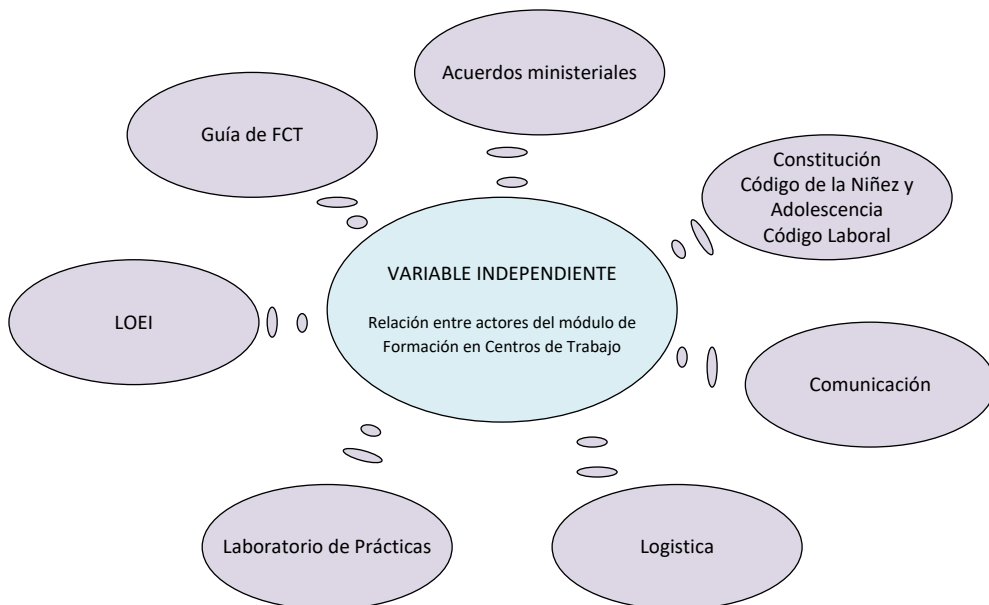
Acuerdos ministeriales

Guía de FCT

Constitución
Código de la Niñez y Adolescencia
Código Laboral

VARIABLE INDEPENDIENTE

Relación entre actores del módulo de Formación en Centros de Trabajo

LOEI

Comunicación

Laboratorio de Prácticas

Logistica